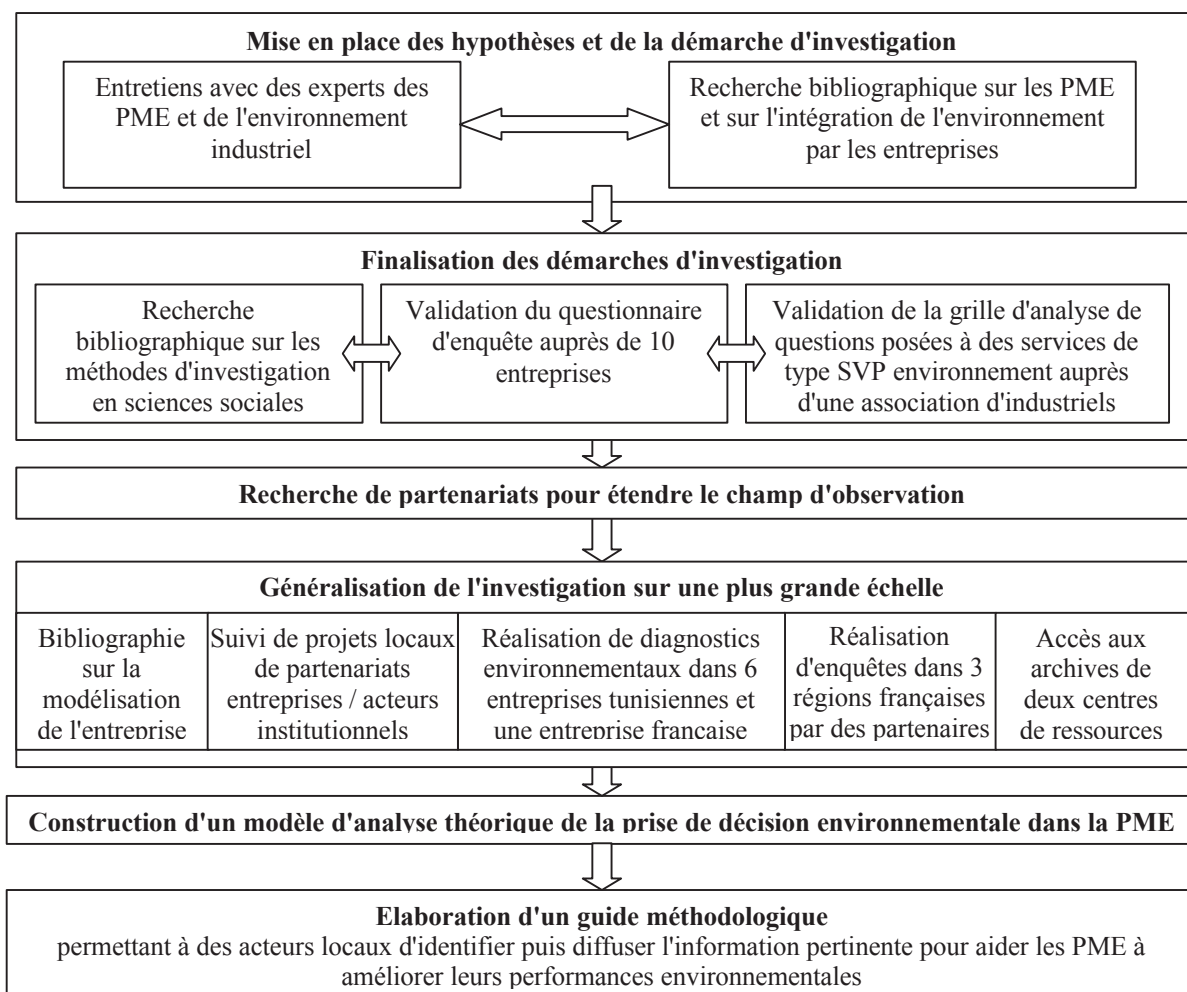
Mise en place des hypothèses et de la démarche d'investigation

Entretiens avec des experts des PME et de l'environnement industriel

Recherche bibliographique sur les PME et sur l'intégration de l'environnement par les entreprises

Finalisation des démarches d'investigation

Recherche bibliographique sur les méthodes d'investigation en sciences sociales

Validation du questionnaire d'enquête auprès de 10 entreprises

Validation de la grille d'analyse de questions posées à des services de type SVP environnement auprès d'une association d'industriels

Recherche de partenariats pour étendre le champ d'observation

Généralisation de l'investigation sur une plus grande échelle

Bibliographie sur la modélisation de l'entreprise

Suivi de projets locaux de partenariats entreprises / acteurs institutionnels

Réalisation de diagnostics environnementaux dans 6 entreprises tunisiennes et une entreprise française

Réalisation d'enquêtes dans 3 régions françaises par des partenaires

Accès aux archives de deux centres de ressources

Construction d'un modèle d'analyse théorique de la prise de décision environnementale dans la PME

Elaboration d'un guide méthodologique
permettant à des acteurs locaux d'identifier puis diffuser l'information pertinente pour aider les PME à améliorer leurs performances environnementales